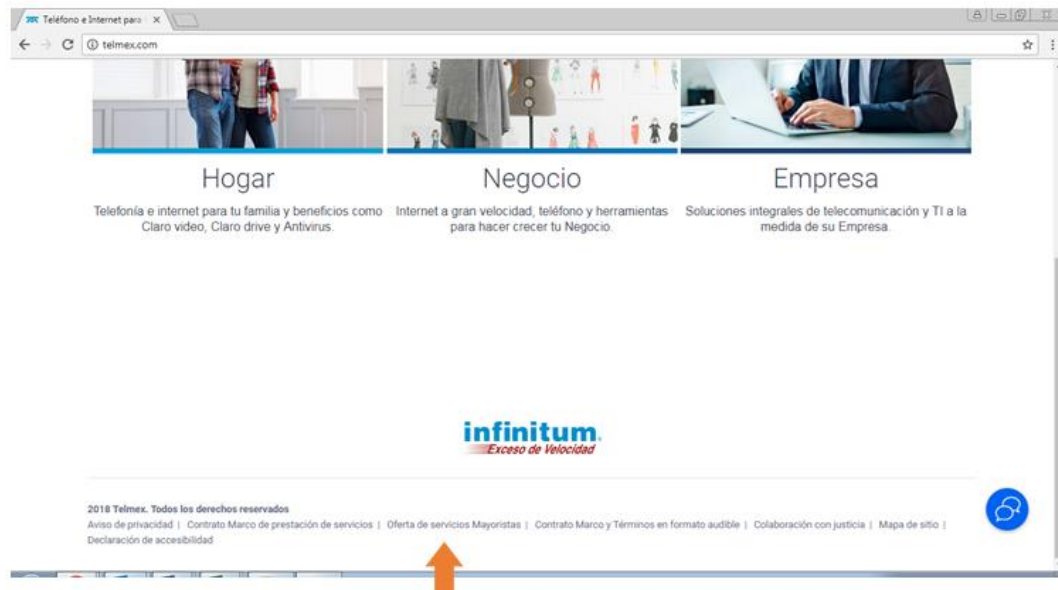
Teléfono e Internet para ×

telmex.com

Hogar

Telefonía e internet para tu familia y beneficios como Claro video, Claro drive y Antivirus.

Negocio

Internet a gran velocidad, teléfono y herramientas para hacer crecer tu Negocio.

Empresa

Soluciones integrales de telecomunicación y TI a la medida de su Empresa.

infinitum.
Exceso de Velocidad

2018 Telmex. Todos los derechos reservados
Aviso de privacidad | Contrato Marco de prestación de servicios | Oferta de servicios Mayoristas | Contrato Marco y Términos en formato audible | Colaboración con justicia | Mapa de sitio | Declaración de accesibilidad